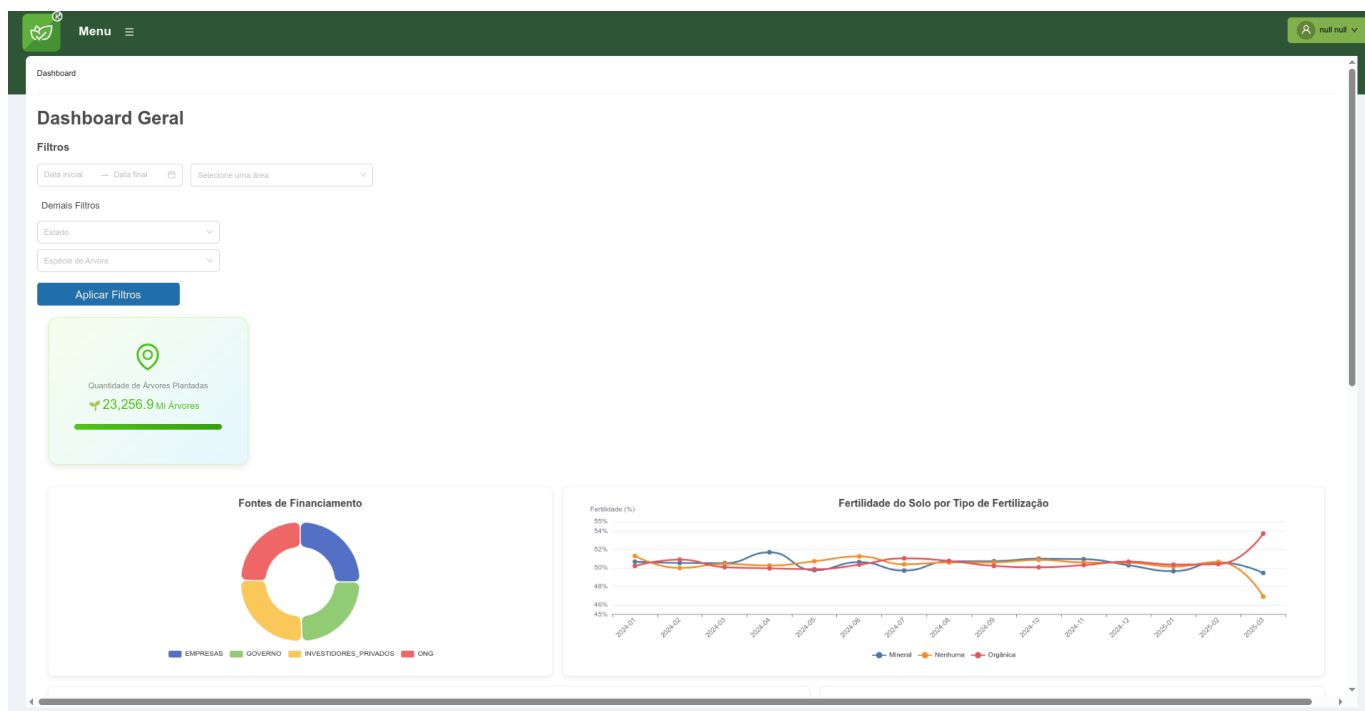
Menu ≡

null null

Dashboard

Dashboard Geral

Filtros

Data inicial → Data final

Selecione uma área

Demais Filtros

Estado

Espécie de Árvore

Aplicar Filtros

Quantidade de Árvores Plantadas

23,256.9 Mi Árvores

Fontes de Financiamento

EMPRESAS GOVERNO INVESTIDORES_PRIVADOS ONG

Fertilidade do Solo por Tipo de Fertilização

Fertilidade (%)

55%
54%
52%
50%
48%
46%
45%

2024-01 2024-02 2024-03 2024-04 2024-05 2024-06 2024-07 2024-08 2024-09 2024-10 2024-11 2024-12 2025-01 2025-02 2025-03

Mineral Nenhuma Orgânica